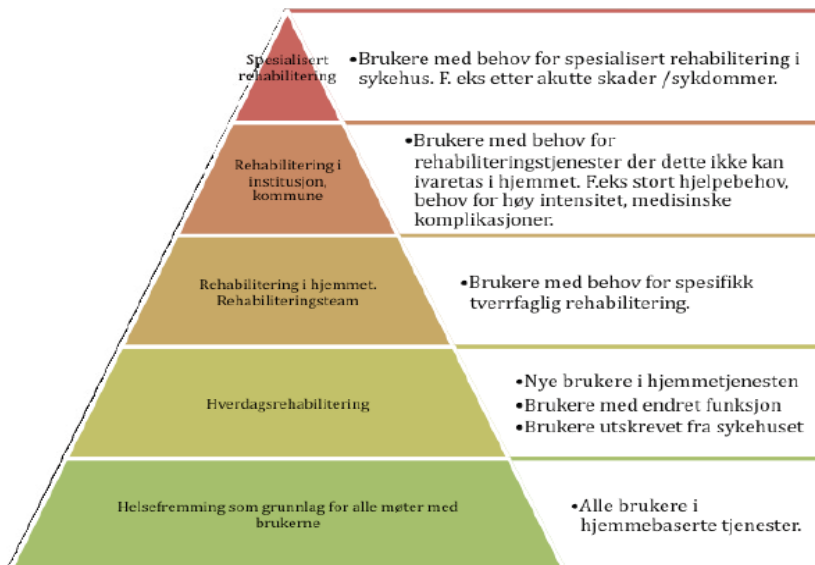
Spesialisert rehabilitering

•Brukere med behov for spesialisert rehabilitering i sykehus. F. eks etter akutte skader /sykdommer.

Rehabilitering i institusjon, kommune

•Brukere med behov for rehabiliteringstjenester der dette ikke kan ivaretas i hjemmet. F.eks stort hjelpebehov, behov for høy intensitet, medisinske komplikasjoner.

Rehabilitering i hjemmet. Rehabiliteringsteam

•Brukere med behov for spesifikk tverrfaglig rehabilitering.

Hverdagsrehabilitering

•Nye brukere i hjemmetjenesten
•Brukere med endret funksjon
•Brukere utskrevet fra sykehuset

Helsefremming som grunnlag for alle møter med brukerne

•Alle brukere i hjemmebaserte tjenester.